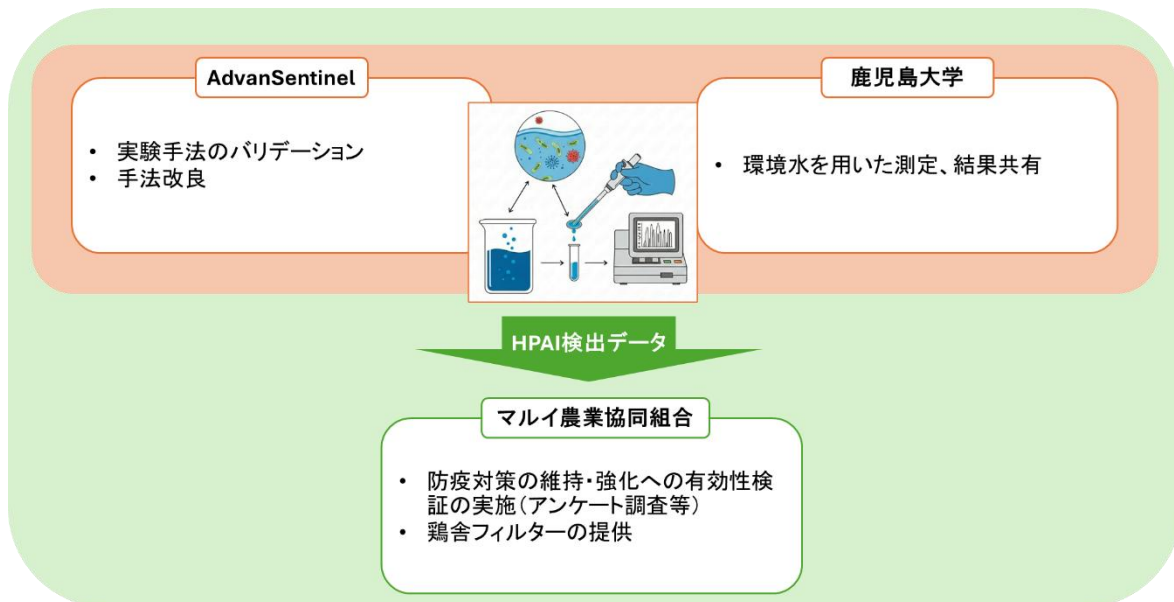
AdvanSentinel

• 実験手法のバリデーション
• 手法改良

鹿児島大学

• 環境水を用いた測定、結果共有

HPAI検出データ

マルイ農業協同組合

• 防疫対策の維持・強化への有効性検証の実施（アンケート調査等）
• 鶏舎フィルターの提供